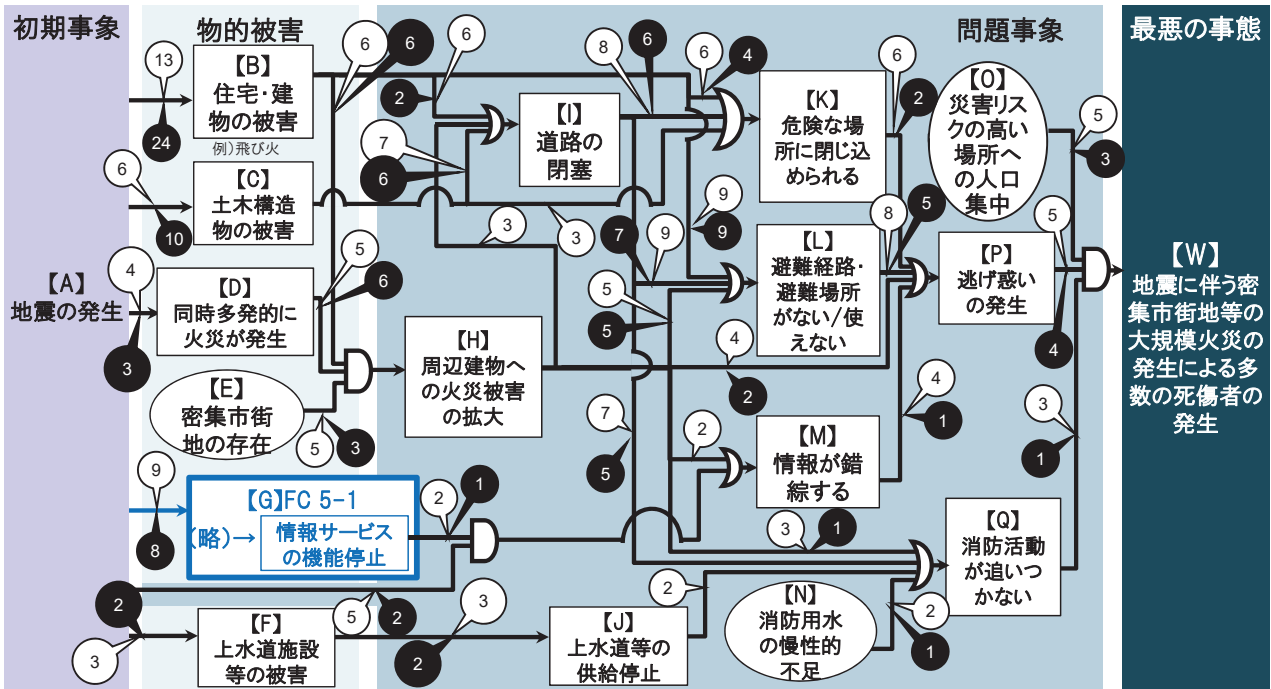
初期事象

物的被害

問題事象

最悪の事態

13
24
【B】住宅･建物の被害
例）飛び火

6
10
【C】土木構造物の被害

4
【A】地震の発生
3

【D】同時多発的に火災が発生

【E】密集市街地の存在
5
3

9
8
【G】FC 5-1
（略）→ 情報サービスの機能停止
2
1

2
3
【F】上水道施設等の被害
5
2

6
6
6
2
7
6
5
6

【H】周辺建物への火災被害の拡大

【I】道路の閉塞
3
3
8
6

【J】上水道等の供給停止
3
2

6
4
【K】危険な場所に閉じ込められる
6
2
9
9

7
9
5
5
【L】避難経路･避難場所がない/使えない
8
5
4
2

7
5
2
【M】情報が錯綜する
4
1

3
1
2
【N】消防用水の慢性的不足
2
1

【O】災害リスクの高い場所への人口集中
5
3

【P】逃げ惑いの発生
5
4

【Q】消防活動が追いつかない
3
1

【W】地震に伴う密集市街地等の大規模火災の発生による多数の死傷者の発生